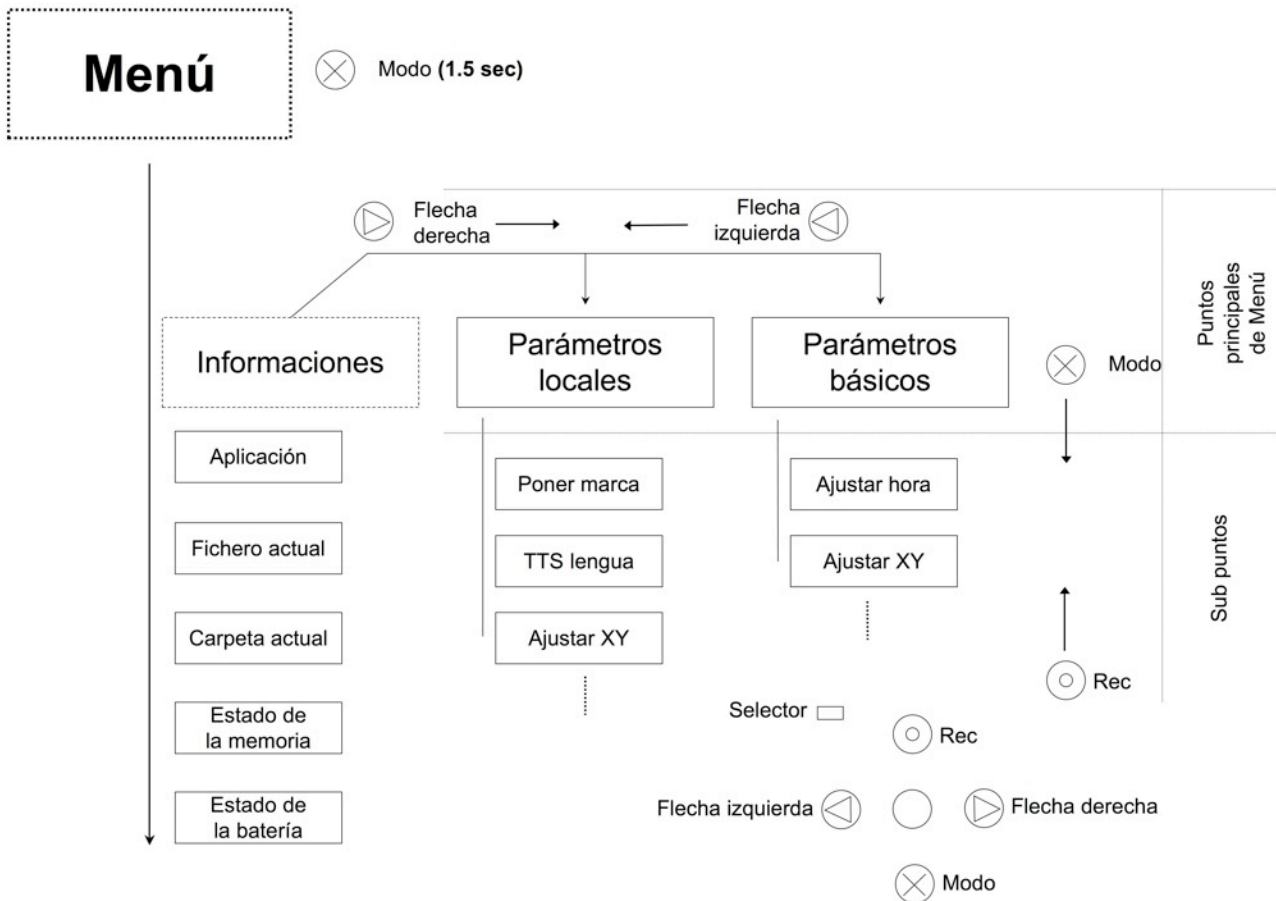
Menú

Modo **(1.5 sec)**

Flecha derecha

Flecha izquierda

Puntos principales de Menú

Informaciones

Parámetros locales

Parámetros básicos

Modo

Aplicación

Fichero actual

Carpeta actual

Estado de la memoria

Estado de la batería

Poner marca

TTS lengua

Ajustar XY

Ajustar hora

Ajustar XY

Sub puntos

Rec

Selector

Rec

Flecha izquierda

Flecha derecha

Modo